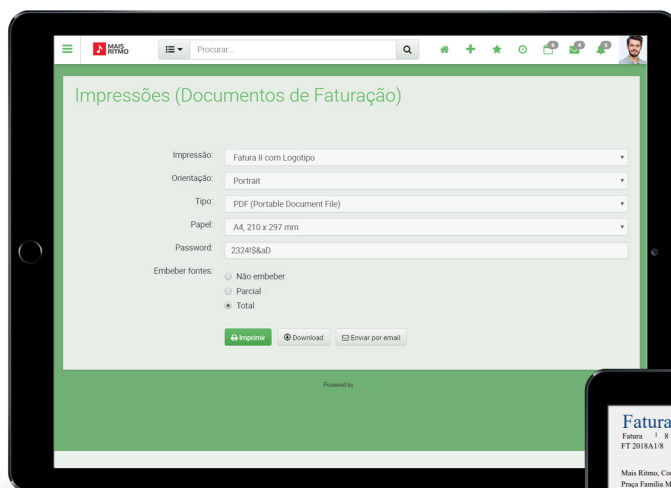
MAIS RITMO

Procurar...

6 4 5

Impressões (Documentos de Faturação)

Impressão: Fatura II com Logotipo

Orientação: Portrait

Tipo: PDF (Portable Document File)

Papel: A4, 210 x 297 mm

Password: 2324!$&aD

Embeber fontes:
Não embeber
Parcial
Total

Imprimir Download Enviar por email

Powered by

Fatura
Fatura 1 8
FT 2018A1/8

Mais Ritmo, Co
Praça Família M